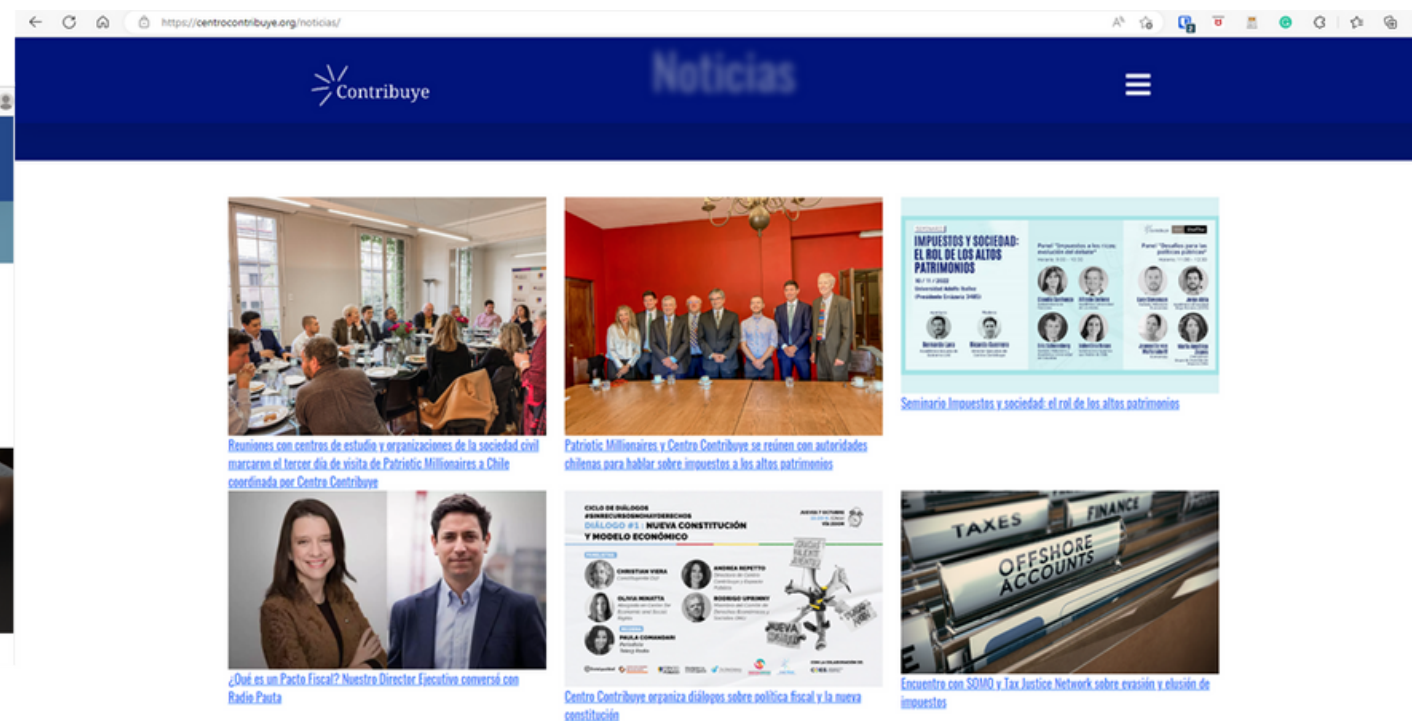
https://centrocontribuye.org/noticias/

Contribuye

Noticias

Reuniones con centros de estudio y organizaciones de la sociedad civil marcaron el tercer día de visita de Patriotic Millionaires a Chile coordinada por Centro Contribuye

Patriotic Millionaires y Centro Contribuye se reúnen con autoridades chilenas para hablar sobre impuestos a los altos patrimonios

IMPUESTOS Y SOCIEDAD: EL ROL DE LOS ALTOS PATRIMONIOS

Seminario Impuestos y sociedad: el rol de los altos patrimonios

¿Qué es un Pacto Fiscal? Nuestro Director Ejecutivo conversó con Radio Pauta

CICLO DE DIÁLOGOS

DIÁLOGO #1: NUEVA CONSTITUCIÓN Y MODELO ECONÓMICO

CHRISTIAN VIERA

ANDREA REPETTO

OLIVIA MINATTA

RODRIGO UPRIMNY

PAULA COMANDARI

Centro Contribuye organiza diálogos sobre política fiscal y la nueva constitución

TAXES

FINANCE

OFFSHORE ACCOUNTS

Encuentro con SOMO y Tax Justice Network sobre evasión y elusión de impuestos